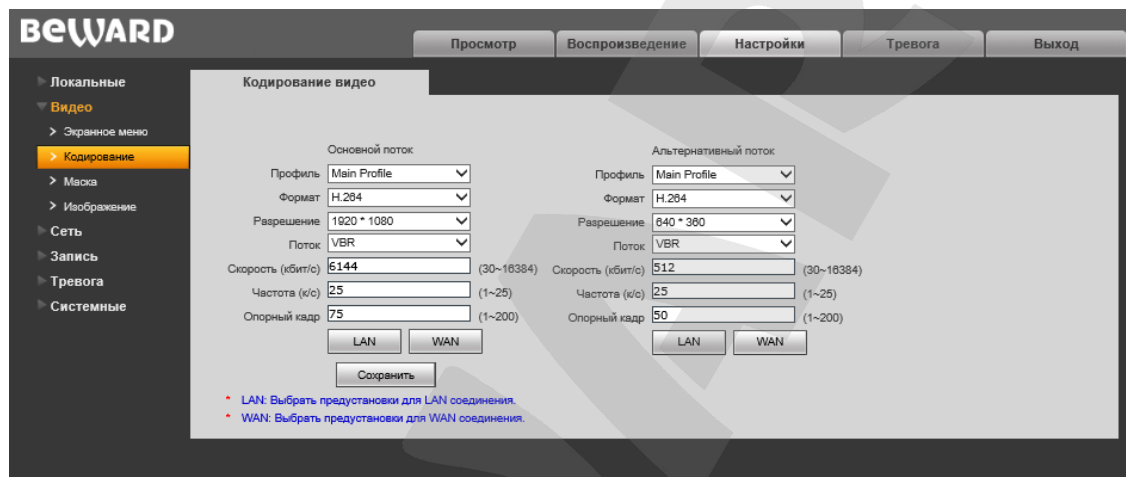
BEWARD

Просмотр | Воспроизведение | Настройки | Тревога | Выход

Локальные
Видео
Экранное меню
Кодирование
Маска
Изображение
Сеть
Запись
Тревога
Системные

Кодирование видео

Основной поток
Профиль Main Profile
Формат H.264
Разрешение 1920 * 1080
Поток VBR
Скорость (кбит/с) 6144 (30~16384)
Частота (к/с) 25 (1~25)
Опорный кадр 75 (1~200)
LAN WAN

Альтернативный поток
Профиль Main Profile
Формат H.264
Разрешение 640 * 360
Поток VBR
Скорость (кбит/с) 512 (30~16384)
Частота (к/с) 25 (1~25)
Опорный кадр 50 (1~200)
LAN WAN

Сохранить

* LAN: Выбрать предустановки для LAN соединения.
* WAN: Выбрать предустановки для WAN соединения.